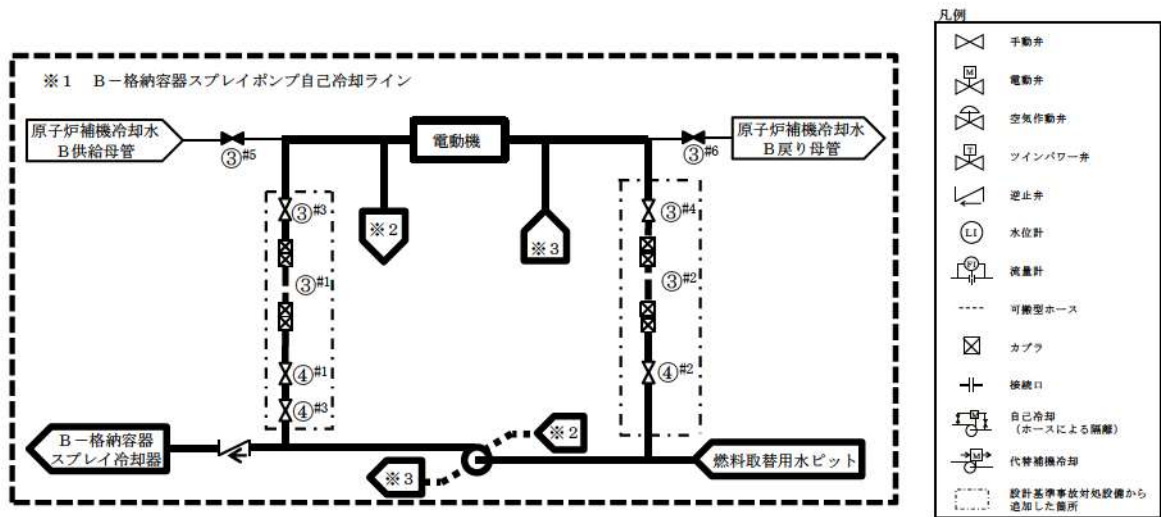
※1　B－格納容器スプレイポンプ自己冷却ライン

原子炉補機冷却水 B供給母管

③#5

電動機

③#6

原子炉補機冷却水 B戻り母管

③#3

※2

※3

③#4

③#1

③#2

④#1

④#2

④#3

※2

B－格納容器 スプレイ冷却器

※3

燃料取替用水ピット

凡例

手動弁

電動弁

空気作動弁

ツインパワー弁

逆止弁

水位計

流量計

可搬型ホース

カプラ

接続口

自己冷却（ホースによる隔離）

代替補機冷却

設計基準事故対処設備から追加した箇所